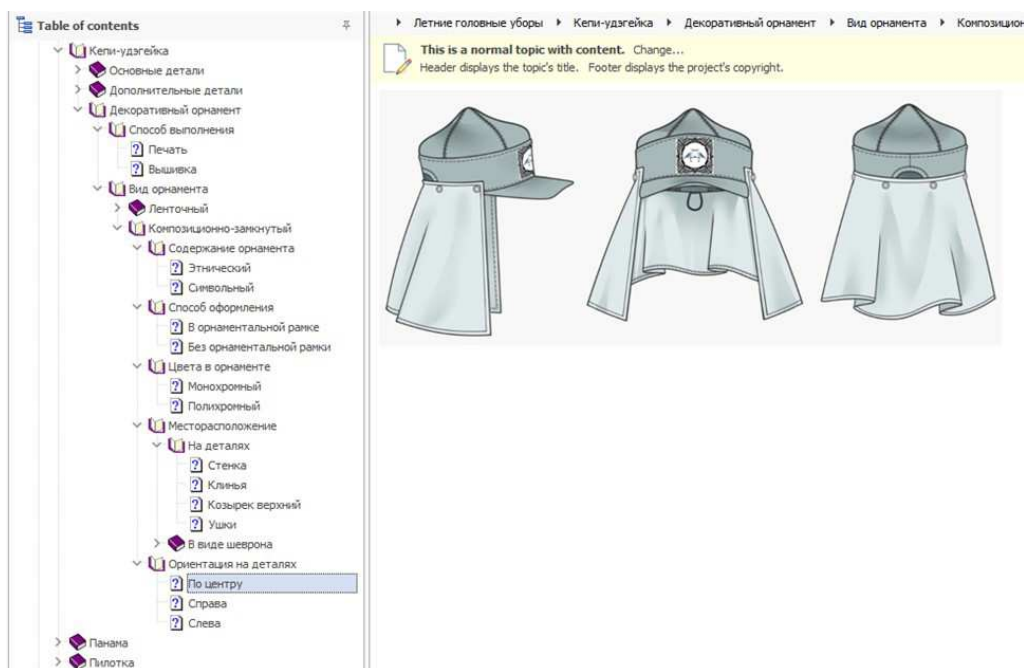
Table of contents

Кепи-удэгейка
Основные детали
Дополнительные детали
Декоративный орнамент
Способ выполнения
Печать
Вышивка
Вид орнамента
Ленточный
Композиционно-замкнутый
Содержание орнамента
Этнический
Символьный
Способ оформления
В орнаментальной рамке
Без орнаментальной рамки
Цвета в орнаменте
Монохромный
Полихромный
Месторасположение
На деталях
Стенка
Клинья
Козырек верхний
Ушки
В виде шеврона
Ориентация на деталях
По центру
Справа
Слева
Панама
Пилотка

Летние головные уборы ▸ Кепи-удэгейка ▸ Декоративный орнамент ▸ Вид орнамента ▸ Композицион

This is a normal topic with content. Change...
Header displays the topic's title. Footer displays the project's copyright.